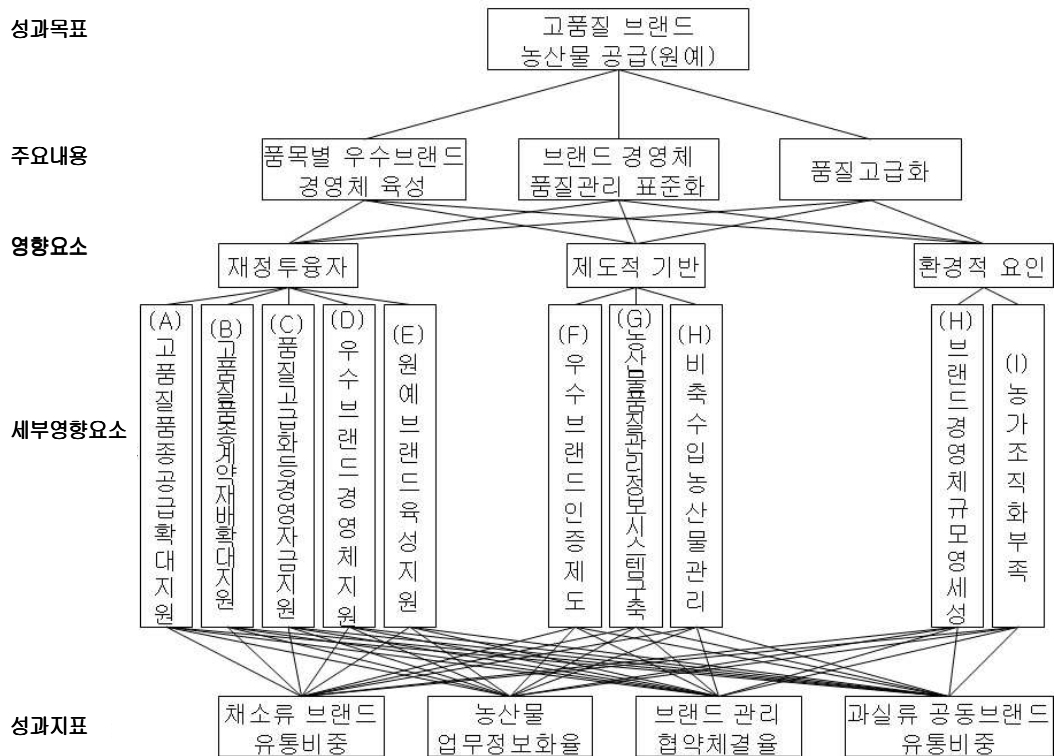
성과목표

고품질 브랜드 농산물 공급(원예)

주요내용

품목별 우수브랜드 경영체 육성

브랜드 경영체 품질관리 표준화

품질고급화

영향요소

재정투융자

제도적 기반

환경적 요인

세부영향요소

(A) 고품질품종공급확대지원

(B) 고품질품종계약재배확대지원

(C) 품질고급화운영자금지원

(D) 우수브랜드경영체지원

(E) 원예브랜드육성지원

(F) 우수브랜드인증제도

(G) 농산물품질관리정보시스템구축

(H) 비축수입농산물관리

(H) 브랜드경영체규모영세성

(I) 농가조직화부족

성과지표

채소류 브랜드 유통비중

농산물 업무정보화율

브랜드 관리 협약체결율

과실류 공동브랜드 유통비중